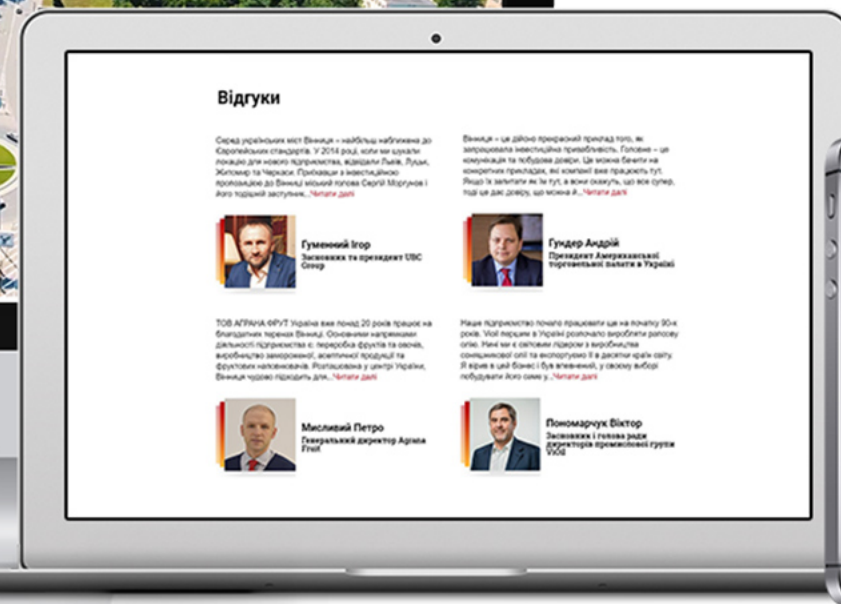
Відгуки

Серед українських міст Вінниця – найбільш наближена до Європейських стандартів. У 2014 році, коли ми шукали локацію для нового підприємства, відвідали Львів, Луцьк, Житомир та Черкаси. Приїхавши з інвестиційною пропозицією до Вінниці міський голова Сергій Моргунов і його торішній заступник... Читати далі

Гуменний Ігор
Засновник та президент UBC Group

Вінниця – це дійсно прекрасний приклад того, як запрацювала інвестиційна привабливість. Головне – це комунікація та побудова довіри. Це можна бачити на конкретних прикладах, які компанії вже працюють тут. Якщо їх запитати як їм тут, а вони скажуть, що все супер, тоді це дає довіру, що можна й... Читати далі

Гундер Андрій
Президент Американської торговельної палати в Україні

ТОВ АГРАНА ФРУТ Україна вже понад 20 років працює на благодатних теренах Вінниці. Основними напрямками діяльності підприємства є: переробка фруктів та овочів, виробництво замороженої, асептичної продукції та фруктових наповнювачів. Розташована у центрі України, Вінниця чудово підходить для... Читати далі

Мисливий Петро
Генеральний директор Аграна Фрут

Наше підприємство почало працювати ще на початку 90-х років. Vioil першим в Україні розпочало виробляти рапсову олію. Нині ми є світовим лідером з виробництва соняшникової олії та експортуємо її в десятки країн світу. Я вірив в цей бізнес і був впевнений, у своєму виборі побудувати його саме у... Читати далі

Пономарчук Віктор
Засновник і голова ради директорів промислової групи Vioil